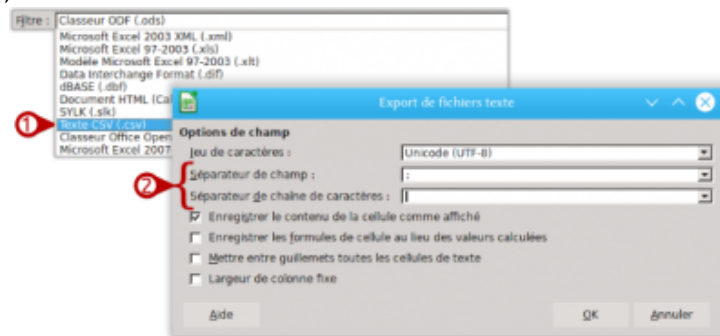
Filtre : Classeur ODF (.ods)
Microsoft Excel 2003 XML (.xml)
Microsoft Excel 97-2003 (.xls)
Modèle Microsoft Excel 97-2003 (.xlt)
Data Interchange Format (.dif)
dBASE (.dbf)
Document HTML (Ca
SYLK (.slk)
Texte CSV (.csv)
Classeur Office Open
Microsoft Excel 2007

1

Export de fichiers texte

Options de champ
Jeu de caractères : Unicode (UTF-8)
2
Séparateur de champ : ;
Séparateur de chaîne de caractères :
Enregistrer le contenu de la cellule comme affiché
Enregistrer les formules de cellule au lieu des valeurs calculées
Mettre entre guillemets toutes les cellules de texte
Largeur de colonne fixe

Aide
OK
Annuler